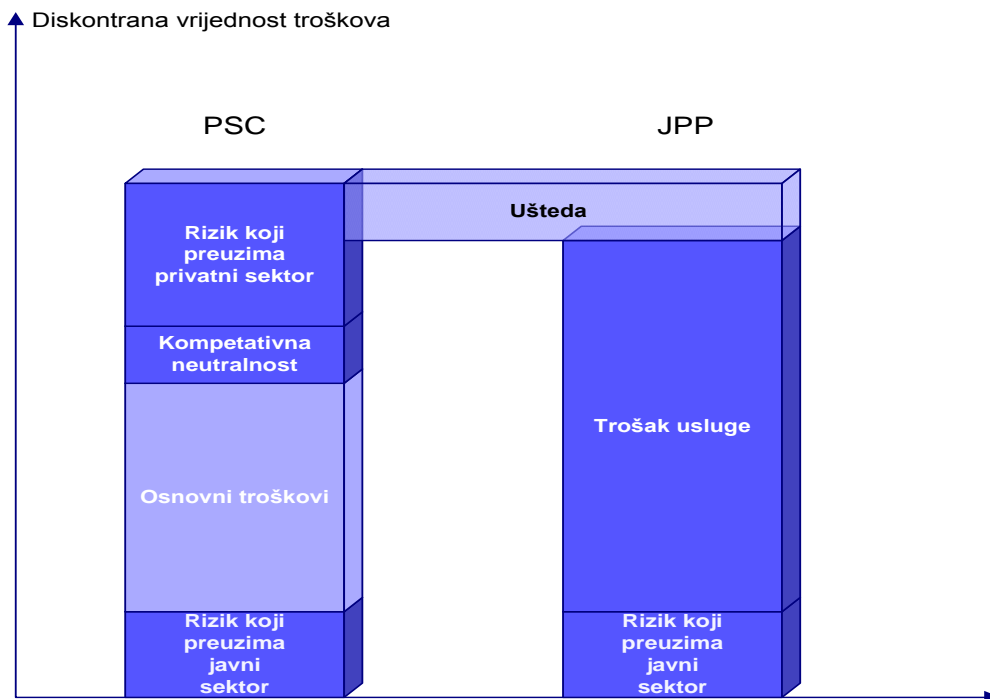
Diskontrana vrijednost troškova

PSC

JPP

Ušteda

Rizik koji preuzima privatni sektor

Kompetativna neutralnost

Osnovni troškovi

Rizik koji preuzima javni sektor

Trošak usluge

Rizik koji preuzima javni sektor